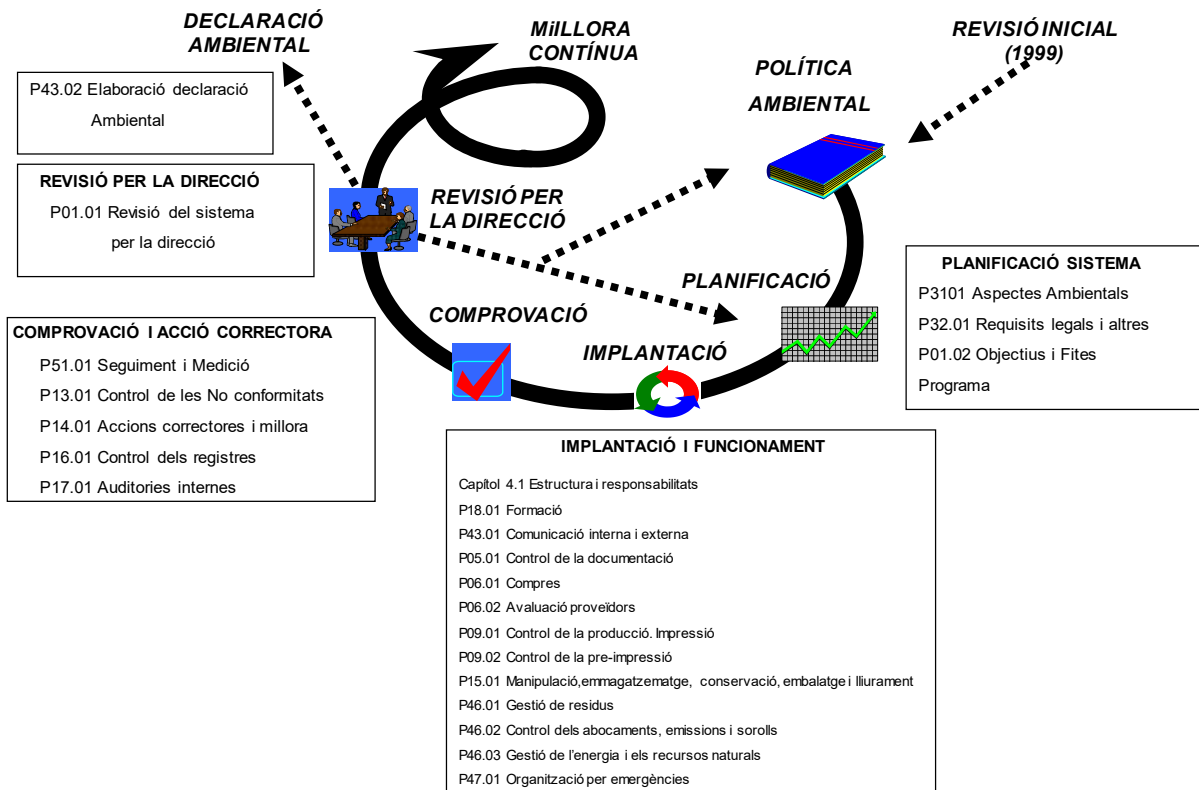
DECLARACIÓ AMBIENTAL

MiLLORA CONTÍNUA

REVISIÓ INICIAL (1999)

P43.02 Elaboració declaració Ambiental

POLÍTICA AMBIENTAL

REVISIÓ PER LA DIRECCIÓ

P01.01 Revisió del sistema per la direcció

REVISIÓ PER LA DIRECCIÓ

PLANIFICACIÓ

PLANIFICACIÓ SISTEMA

P3101 Aspectes Ambientals

P32.01 Requisits legals i altres

P01.02 Objectius i Fites

Programa

COMPROVACIÓ

COMPROVACIÓ I ACCIÓ CORRECTORA

P51.01 Seguiment i Medició

P13.01 Control de les No conformitats

P14.01 Accions correctores i millora

P16.01 Control dels registres

P17.01 Auditories internes

IMPLANTACIÓ

IMPLANTACIÓ I FUNCIONAMENT

Capítol 4.1 Estructura i responsabilitats

P18.01 Formació

P43.01 Comunicació interna i externa

P05.01 Control de la documentació

P06.01 Compres

P06.02 Avaluació proveïdors

P09.01 Control de la producció. Impressió

P09.02 Control de la pre-impressió

P15.01 Manipulació,emmagatzematge, conservació, embalatge i lliurament

P46.01 Gestió de residus

P46.02 Control dels abocaments, emissions i sorolls

P46.03 Gestió de l'energia i els recursos naturals

P47.01 Organització per emergències